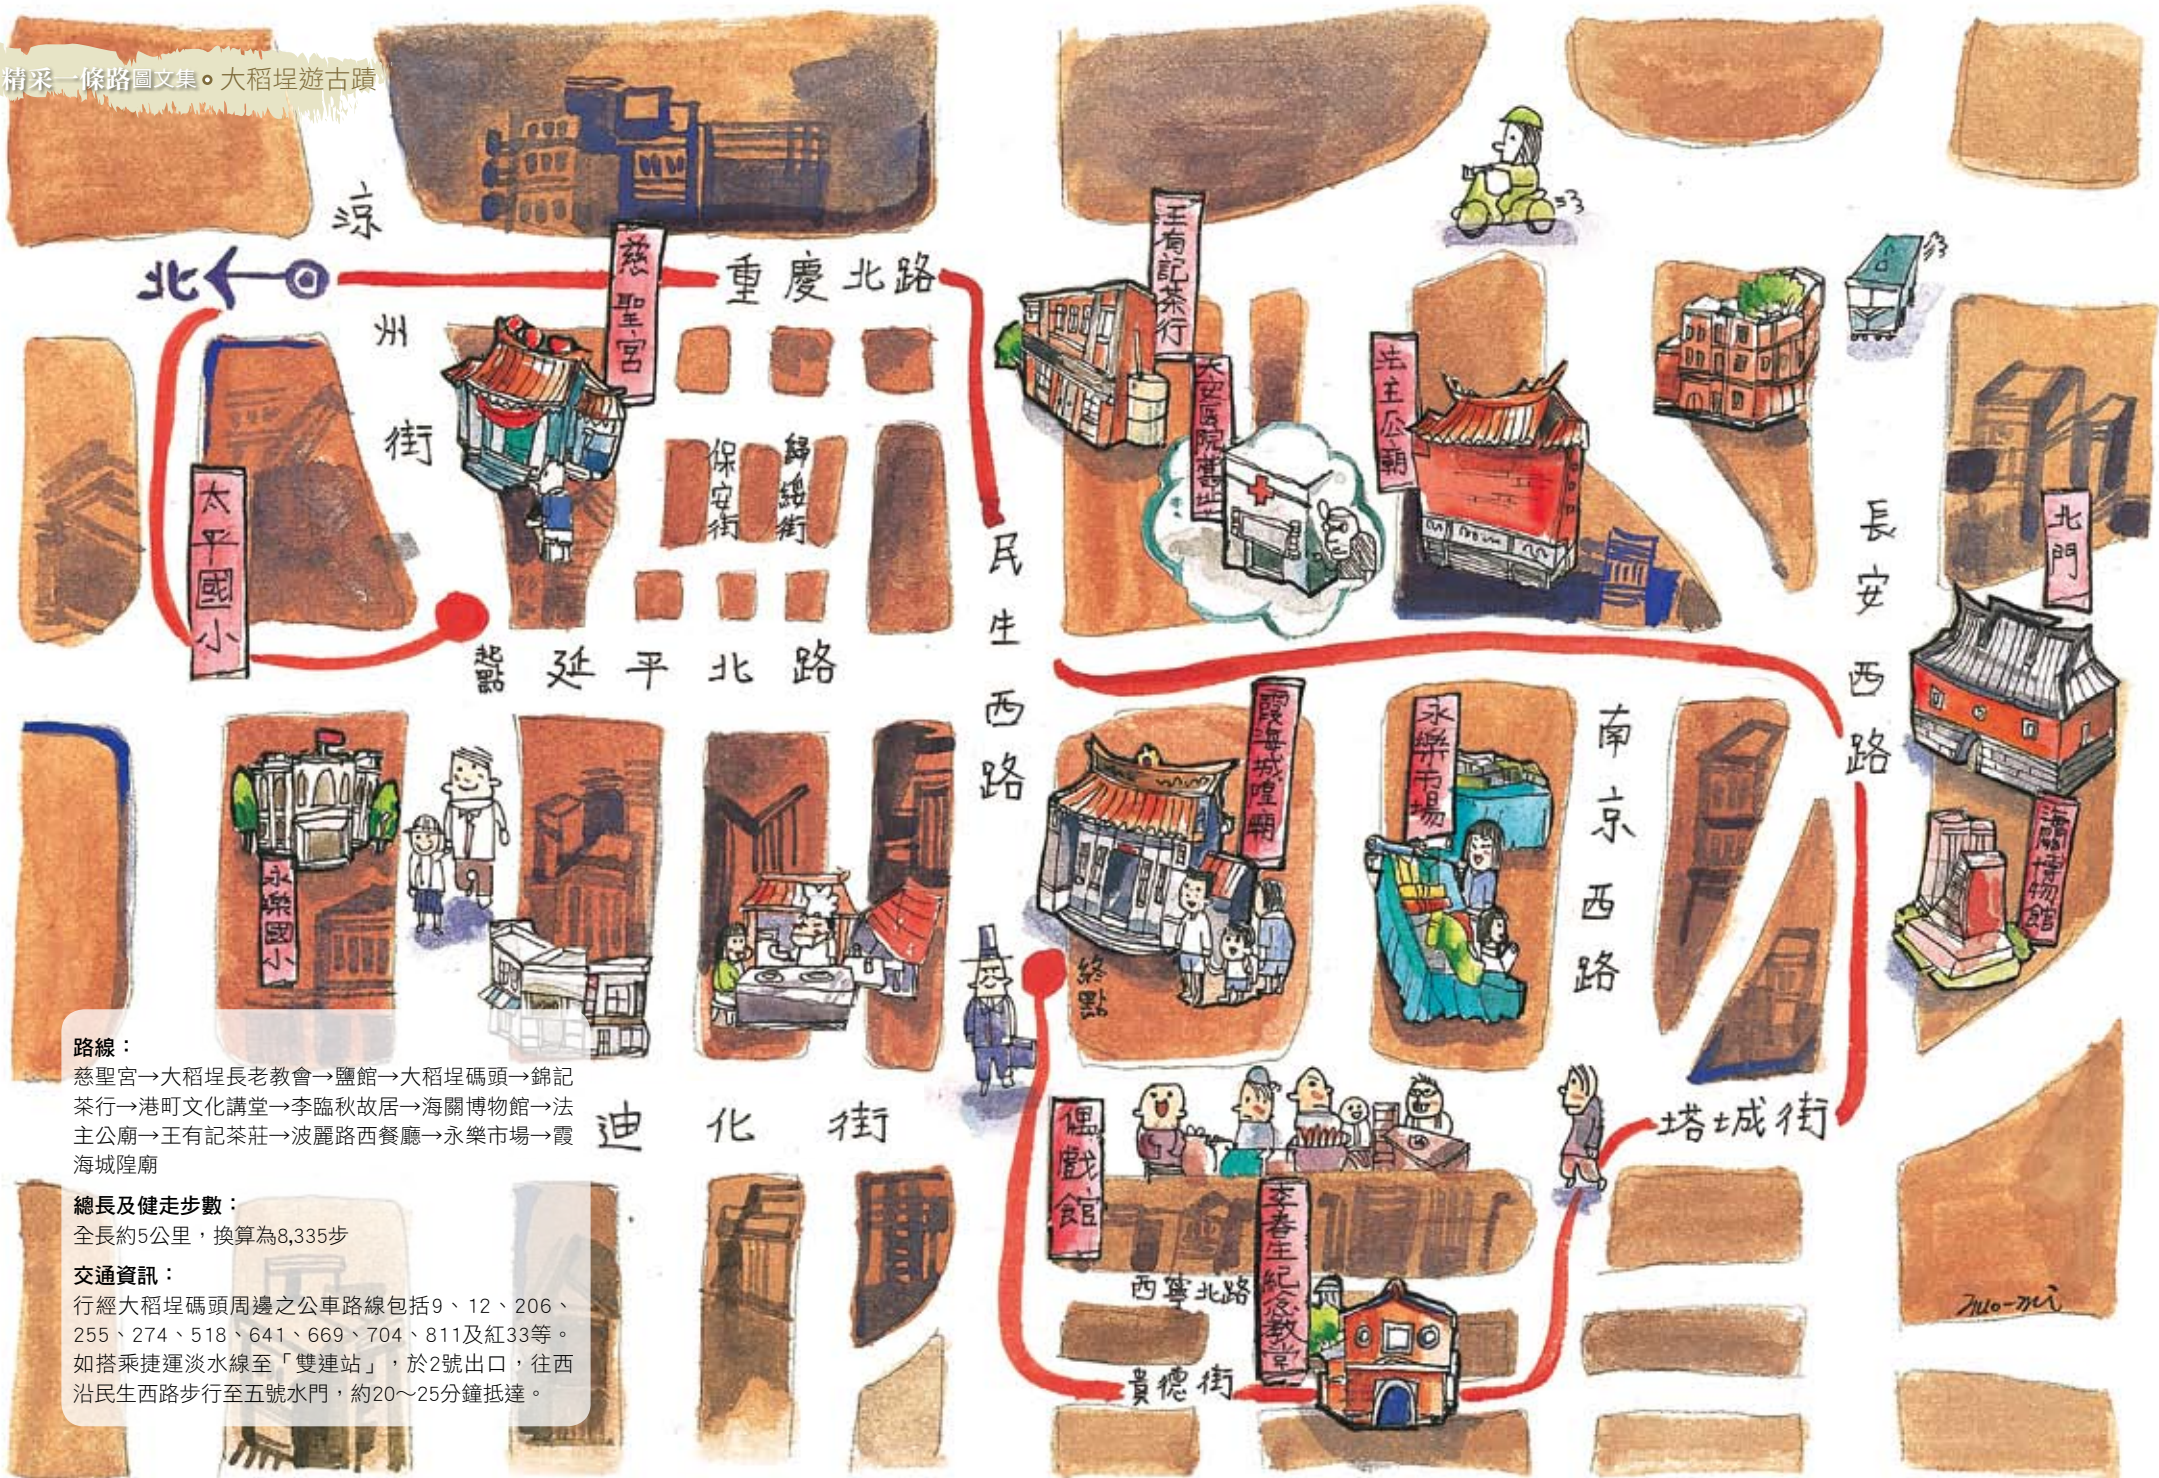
精采一條路圖文集。大稻埕遊古蹟

涼州街
北
重慶北路
慈聖宮
太平國小
保安街
歸綏街
延平北路
王有記茶行
大安醫院舊址
法主公廟
民生西路
長安西路
北門
永樂國小
霞海城隍廟
永樂市場
南京西路
海關博物館
終點
偶戲館
李春生紀念教堂
塔城街
西寧北路
貴德街
迪化街

路線：
慈聖宮→大稻埕長老教會→鹽館→大稻埕碼頭→錦記茶行→港町文化講堂→李臨秋故居→海關博物館→法主公廟→王有記茶莊→波麗路西餐廳→永樂市場→霞海城隍廟

總長及健走步數：
全長約5公里，換算為8,335步

交通資訊：
行經大稻埕碼頭周邊之公車路線包括9、12、206、255、274、518、641、669、704、811及紅33等。如搭乘捷運淡水線至「雙連站」，於2號出口，往西沿民生西路步行至五號水門，約20～25分鐘抵達。

mo-mi